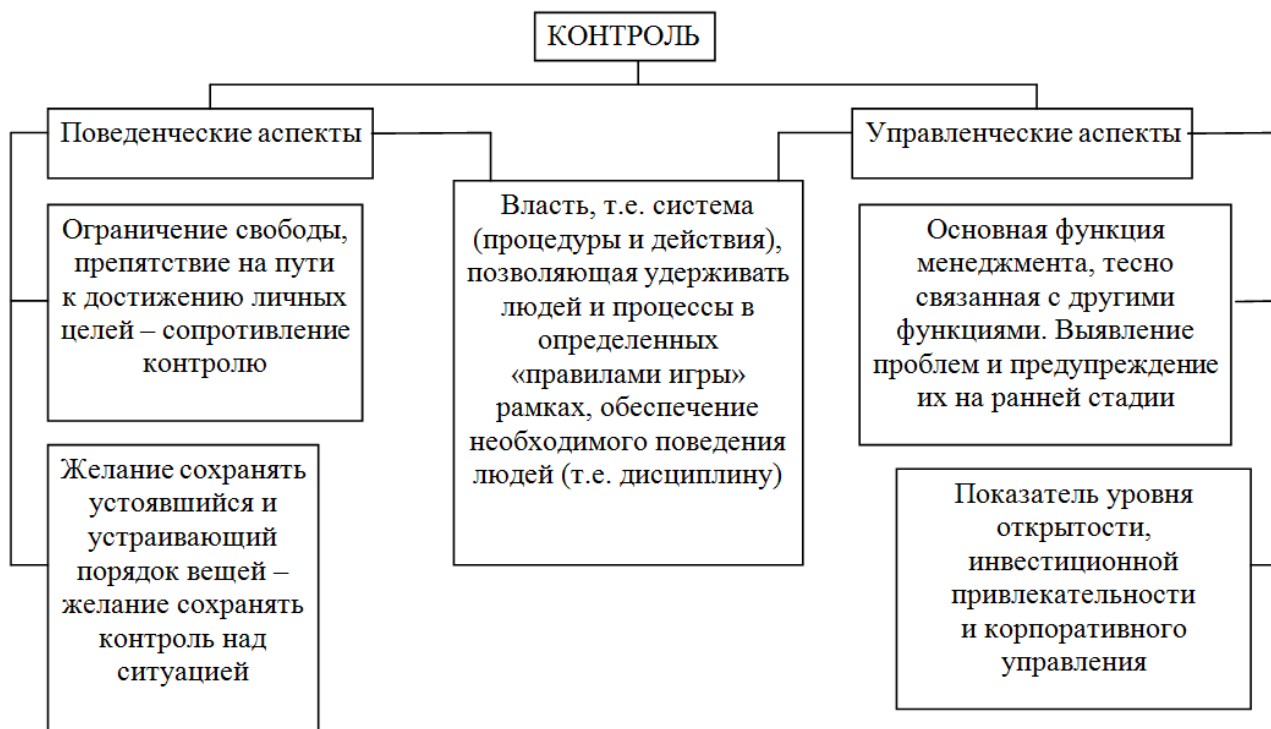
КОНТРОЛЬ

Поведенческие аспекты

Ограничение свободы, препятствие на пути к достижению личных целей – сопротивление контролю

Желание сохранять устоявшийся и устраивающий порядок вещей – желание сохранять контроль над ситуацией

Власть, т.е. система (процедуры и действия), позволяющая удерживать людей и процессы в определенных «правилами игры» рамках, обеспечение необходимого поведения людей (т.е. дисциплину)

Управленческие аспекты

Основная функция менеджмента, тесно связанная с другими функциями. Выявление проблем и предупреждение их на ранней стадии

Показатель уровня открытости, инвестиционной привлекательности и корпоративного управления